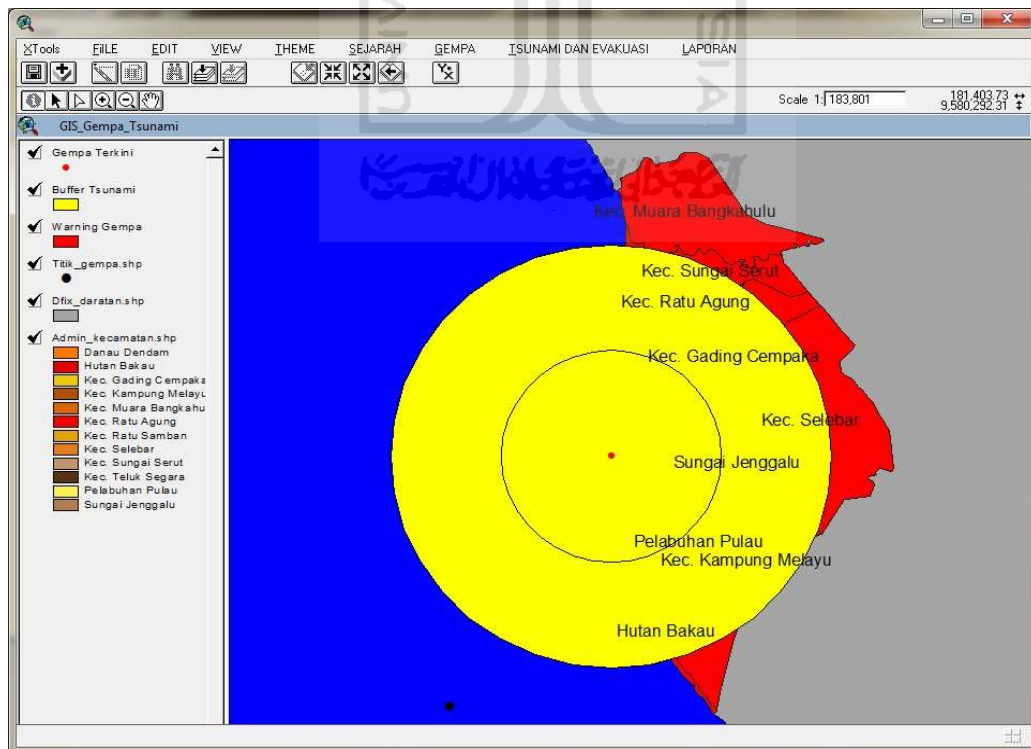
XTools FILE EDIT VIEW THEME SEJARAH GEMPA TSUNAMI DAN EVAKUASI LAPORAN

Scale 1: 183,801

181,403.73
9,580,292.31

GIS_Gempa_Tsunami

Gempa Terkini

Buffer Tsunami

Warning Gempa

Titik_gempa.shp

Dfix_daratan.shp

Admin_kecamatan.shp
Danau Dendam
Hutan Bakau
Kec. Gading Cempaka
Kec. Kampung Melayu
Kec. Muara Bangkahu
Kec. Ratu Agung
Kec. Ratu Samban
Kec. Selebar
Kec. Sungai Serut
Kec. Teluk Segara
Pelabuhan Pulau
Sungai Jenggalu

Kec. Muara Bangkahulu
Kec. Sungai Serut
Kec. Ratu Agung
Kec. Gading Cempaka
Kec. Selebar
Sungai Jenggalu
Pelabuhan Pulau
Kec. Kampung Melayu
Hutan Bakau